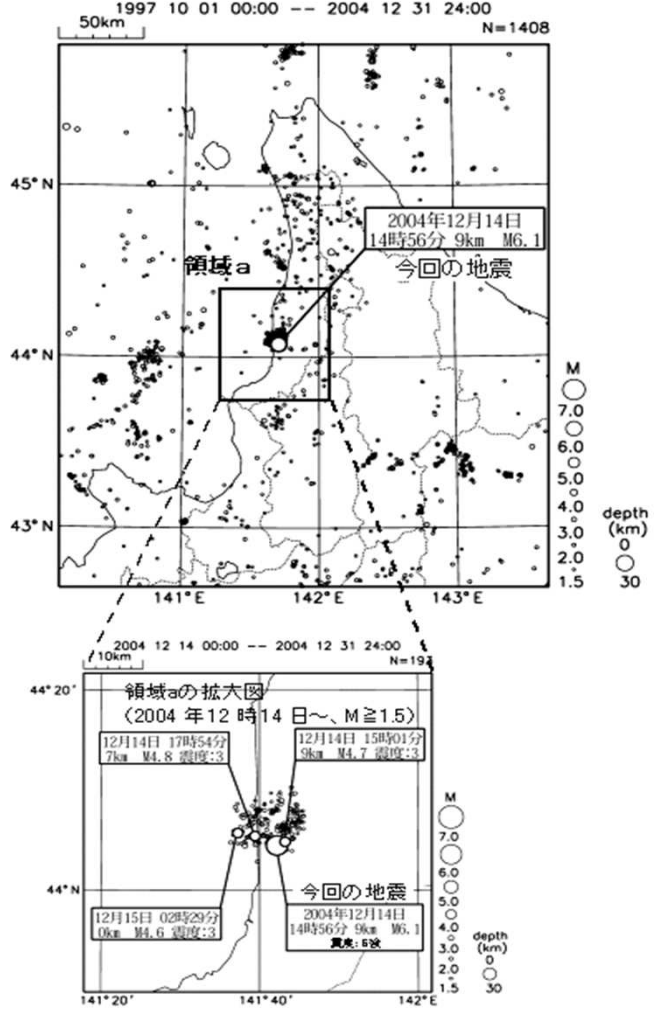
1997 10 01 00:00 -- 2004 12 31 24:00
50km
N=1408
45° N
2004年12月14日
14時56分 9km M6.1
領域a
今回の地震
44° N
43° N
141° E
142° E
143° E
M
7.0
6.0
5.0
4.0
3.0
2.0
1.5
depth (km)
0
30

2004 12 14 00:00 -- 2004 12 31 24:00
10km
N=197
44° 20'
領域aの拡大図
（2004 年12 時14 日～、M≧1.5）
12月14日 17時54分
7km M4.8 震度:3
12月14日 15時01分
9km M4.7 震度:3
44° N
今回の地震
12月15日 02時29分
0km M4.6 震度:3
2004年12月14日
14時56分 9km M6.1
震央：5弱
141° 20'
141° 40'
142° E
M
7.0
6.0
5.0
4.0
3.0
2.0
1.5
depth (km)
0
30